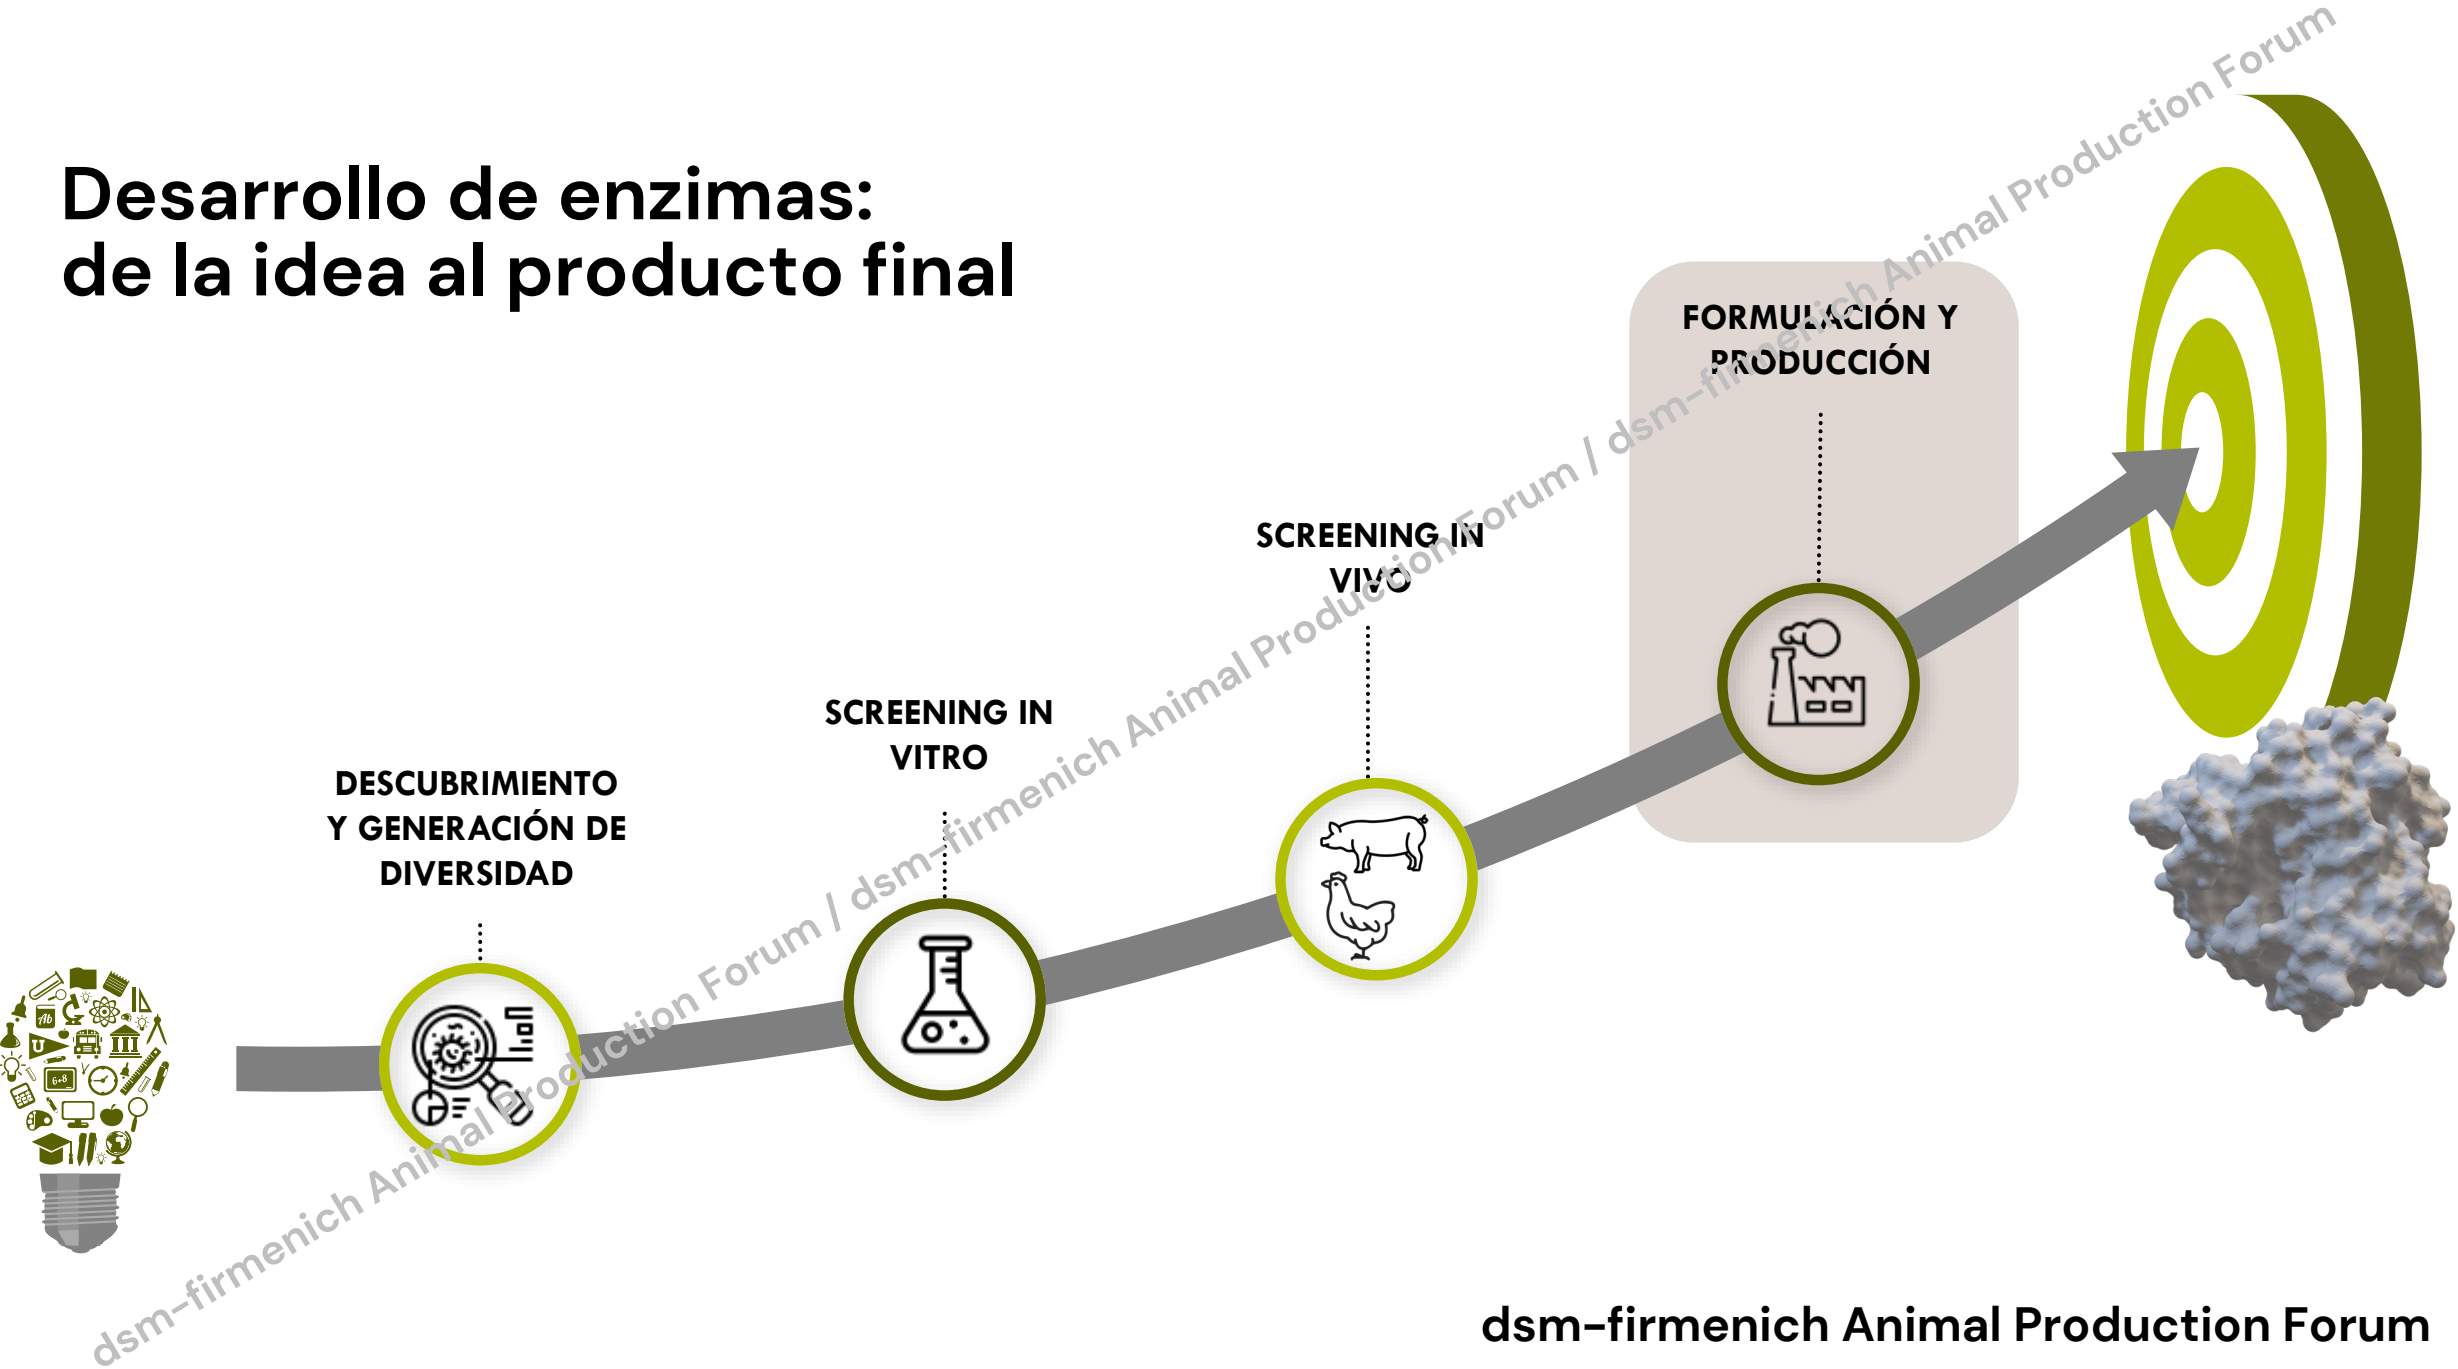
Desarrollo de enzimas:
de la idea al producto final

DESCUBRIMIENTO Y GENERACIÓN DE DIVERSIDAD

SCREENING IN VITRO

SCREENING IN VIVO

FORMULACIÓN Y PRODUCCIÓN

dsm-firmenich Animal Production Forum / dsm-firmenich Animal Production Forum / dsm-firmenich Animal Production Forum

dsm-firmenich Animal Production Forum